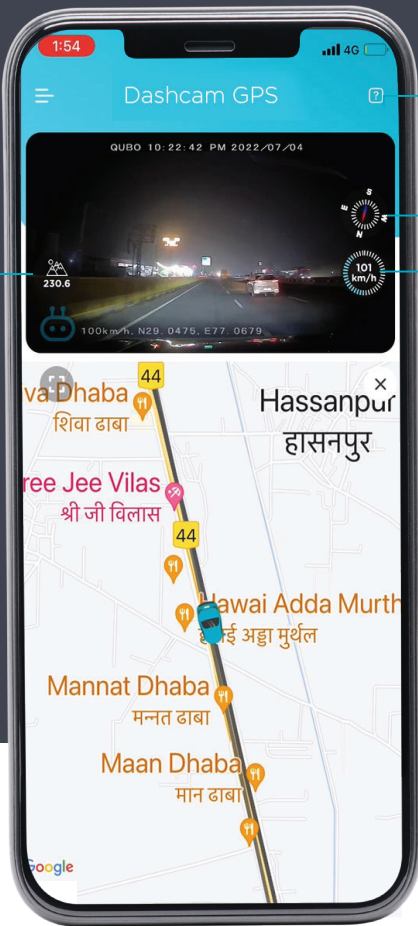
1:54
4G

Dashcam GPS

?

QUBO 10:22:42 PM 2022/07/04

S
E
W
N

230.6

101
km/h

100km/h, N29. 0475, E77. 0679

va Dhaba
शिवा ढाबा

44

Hassanpur
हासनपुर

ree Jee Vilas
श्री जी विलास

44

Hawai Adda Murth
ई अड्डा मुर्थल

Mannat Dhaba
मन्नत ढाबा

Maan Dhaba
मान ढाबा

oogle